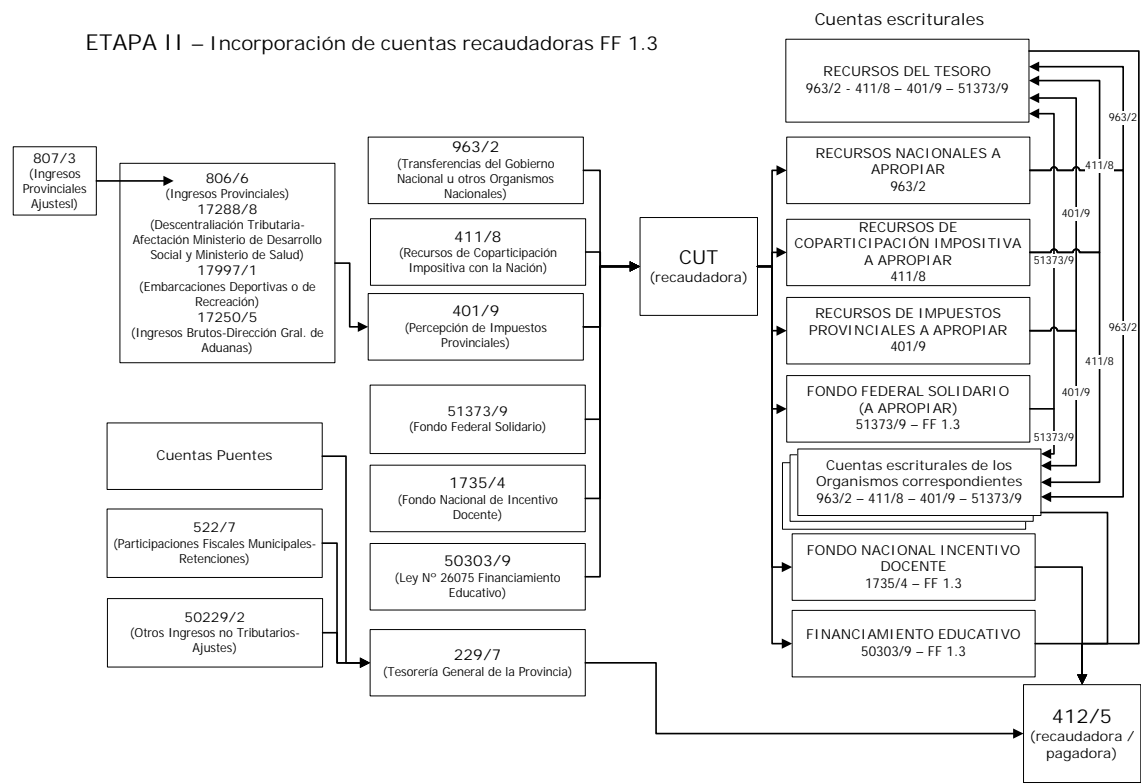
ETAPA II – Incorporación de cuentas recaudadoras FF 1.3

Cuentas escriturales

807/3
(Ingresos Provinciales Ajustesl)

806/6
(Ingresos Provinciales)
17288/8
(Descentraliación Tributaria-Afectación Ministerio de Desarrollo Social y Ministerio de Salud)
17997/1
(Embarcaciones Deportivas o de Recreación)
17250/5
(Ingresos Brutos-Dirección Gral. de Aduanas)

963/2
(Transferencias del Gobierno Nacional u otros Organismos Nacionales)

411/8
(Recursos de Coparticipación Impositiva con la Nación)

401/9
(Percepción de Impuestos Provinciales)

51373/9
(Fondo Federal Solidario)

1735/4
(Fondo Nacional de Incentivo Docente)

50303/9
(Ley Nº 26075 Financiamiento Educativo)

Cuentas Puentes

522/7
(Participaciones Fiscales Municipales-Retenciones)

50229/2
(Otros Ingresos no Tributarios-Ajustes)

229/7
(Tesorería General de la Provincia)

CUT
(recaudadora)

RECURSOS DEL TESORO
963/2 - 411/8 – 401/9 – 51373/9

RECURSOS NACIONALES A APROPIAR
963/2

RECURSOS DE COPARTICIPACIÓN IMPOSITIVA A APROPIAR
411/8

RECURSOS DE IMPUESTOS PROVINCIALES A APROPIAR
401/9

FONDO FEDERAL SOLIDARIO
(A APROPIAR)
51373/9 – FF 1.3

Cuentas escriturales de los Organismos correspondientes
963/2 – 411/8 – 401/9 – 51373/9

FONDO NACIONAL INCENTIVO DOCENTE
1735/4 – FF 1.3

FINANCIAMIENTO EDUCATIVO
50303/9 – FF 1.3

963/2
411/8
401/9
51373/9
963/2
411/8
401/9
51373/9

412/5
(recaudadora / pagadora)